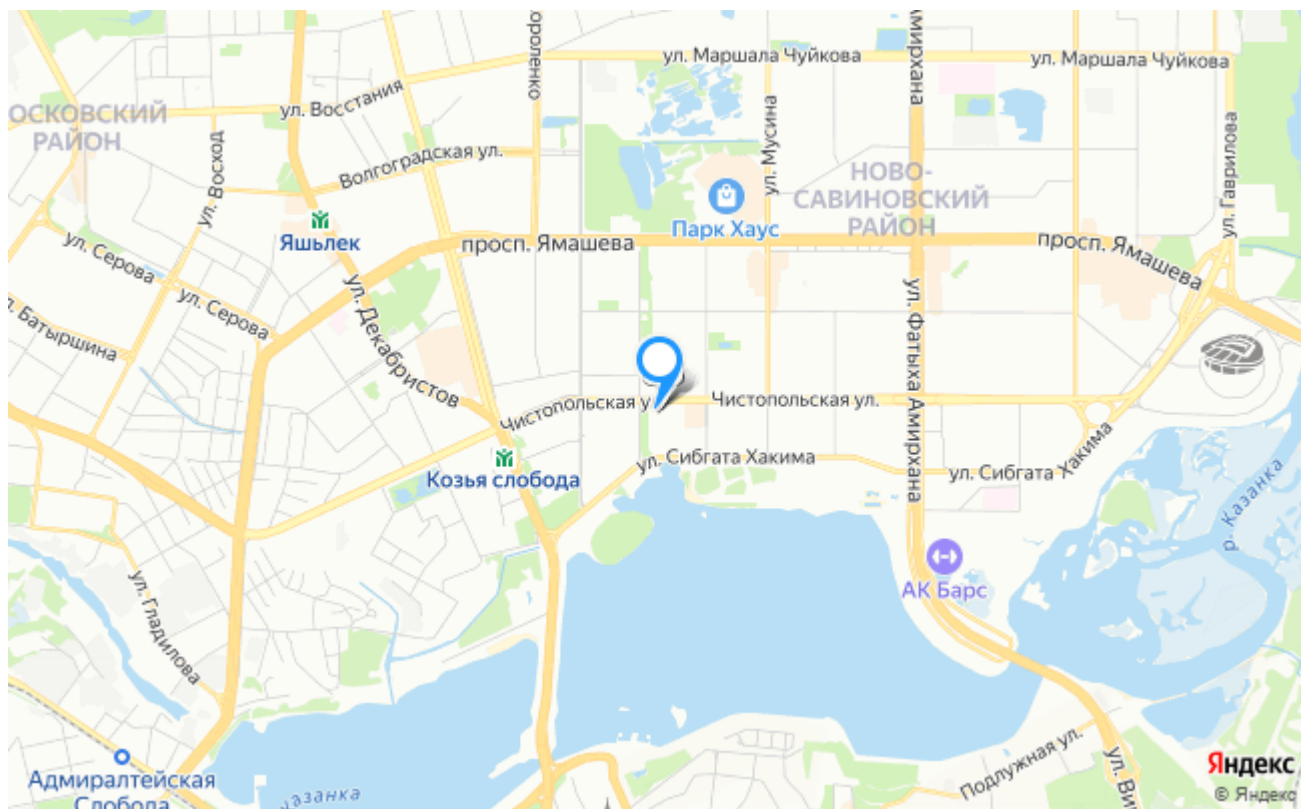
орленко
ул. Маршала Чуйкова
ул. Маршала Чуйкова
мирхана
ОСКОВСКИЙ РАЙОН
ул. Восстания
ул. Мусина
Волгоградская ул.
НОВО-САВИНОВСКИЙ РАЙОН
ул. Гаврилова
ул. Восход
Парк Хаус
Яшьлек
просп. Ямашева
просп. Ямашева
ул. Серова
ул. Серова
ул. Декабристов
Батыршина
ул. Фатыха Амирхана
Чистопольская у
Чистопольская ул.
ул. Сибгата Хакима
ул. Сибгата Хакима
Козья слобода
р. Казанка
АК Барс
ул. Гладилова
Адмиралтейская Слобода
Казанка
Подлужная ул.
ул. Ви
Яндекс
© Яндекс